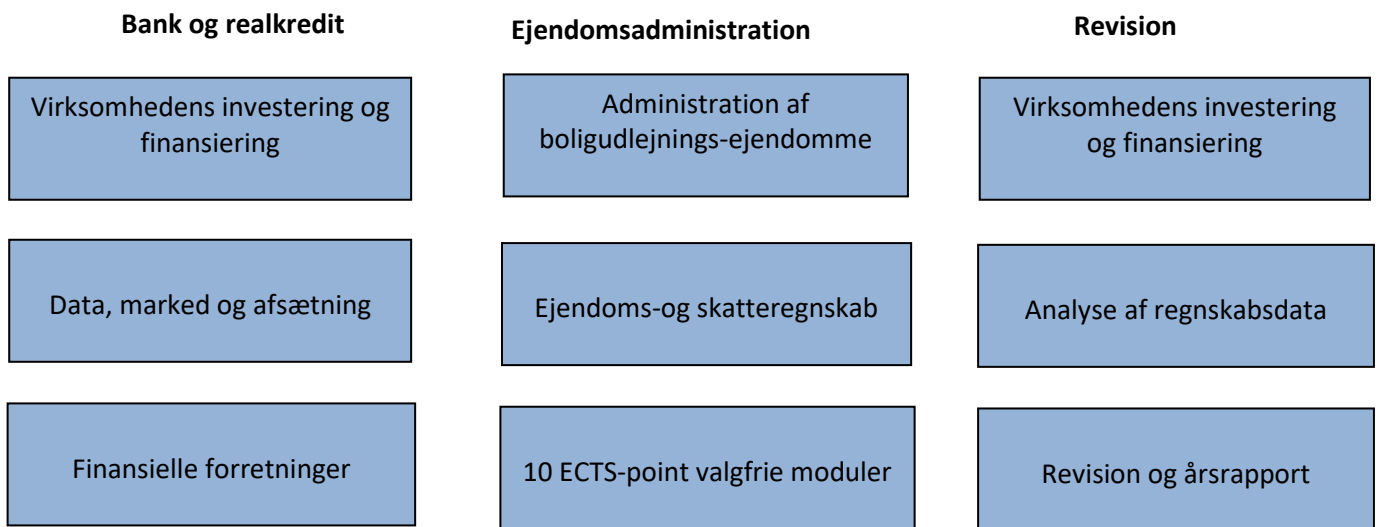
Bank og realkredit

Virksomhedens investering og finansiering

Data, marked og afsætning

Finansielle forretninger

Ejendomsadministration

Administration af boligudlejnings-ejendomme

Ejendoms-og skatteregnskab

10 ECTS-point valgfrie moduler

Revision

Virksomhedens investering og finansiering

Analyse af regnskabsdata

Revision og årsrapport